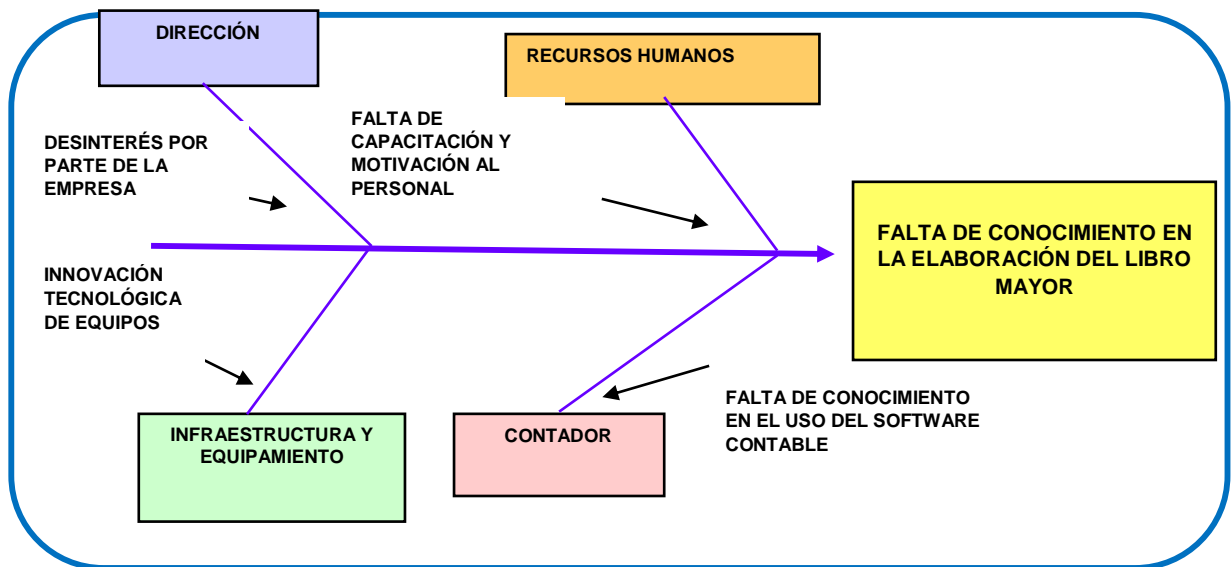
DIRECCIÓN

RECURSOS HUMANOS

DESINTERÉS POR PARTE DE LA EMPRESA

FALTA DE CAPACITACIÓN Y MOTIVACIÓN AL PERSONAL

FALTA DE CONOCIMIENTO EN LA ELABORACIÓN DEL LIBRO MAYOR

INNOVACIÓN TECNOLÓGICA DE EQUIPOS

FALTA DE CONOCIMIENTO EN EL USO DEL SOFTWARE CONTABLE

INFRAESTRUCTURA Y EQUIPAMIENTO

CONTADOR